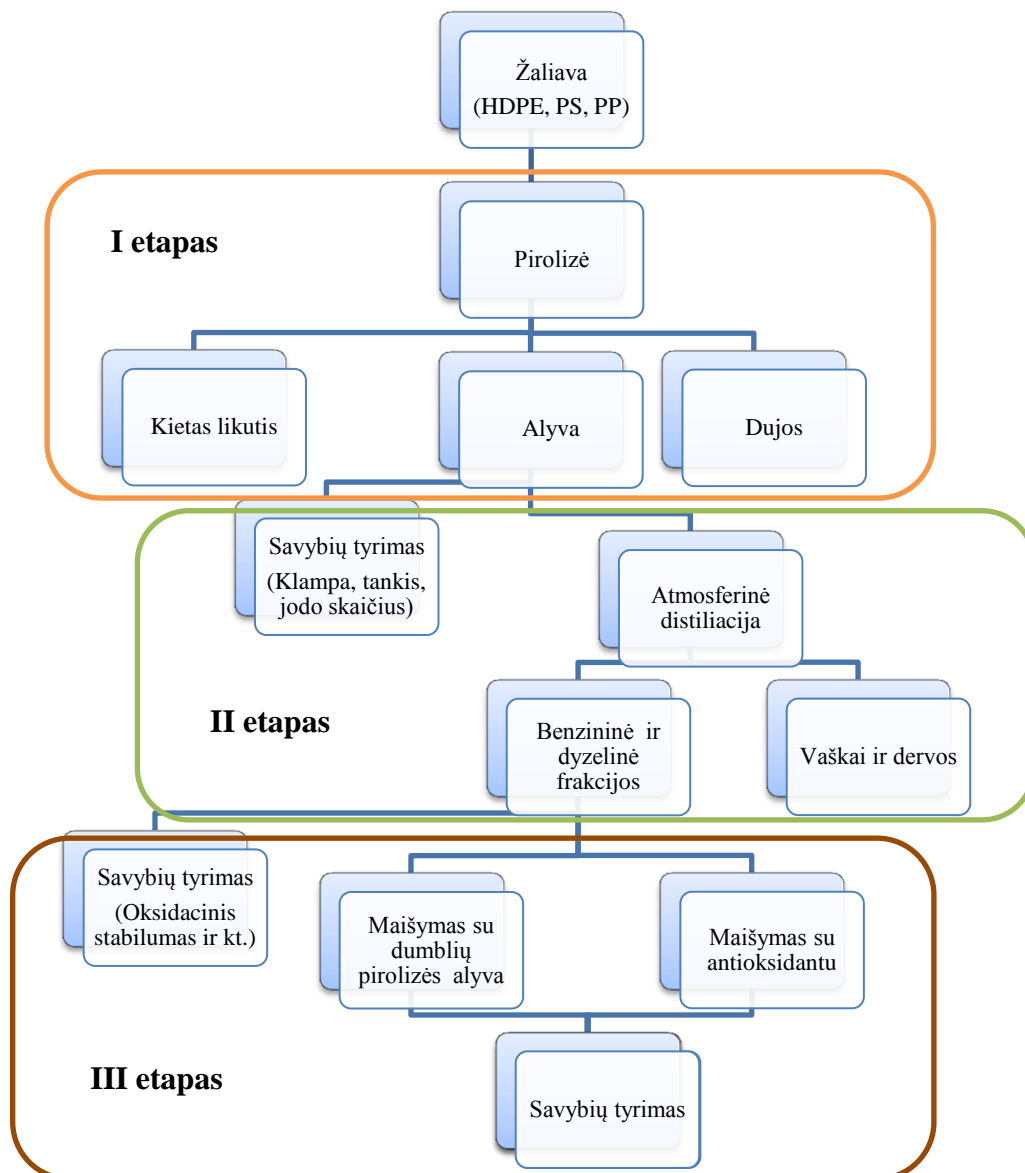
Žaliava (HDPE, PS, PP)

I etapas

Pirolizė

Kietas likutis

Alyva

Dujos

Savybių tyrimas (Klampa, tankis, jodo skaičius)

Atmosferinė distiliacija

II etapas

Benzininė ir dyzelinė frakcijos

Vaškai ir dervos

Savybių tyrimas (Oksidacinis stabilumas ir kt.)

Maišymas su dumblių pirolizės alyva

Maišymas su antioksidantu

III etapas

Savybių tyrimas